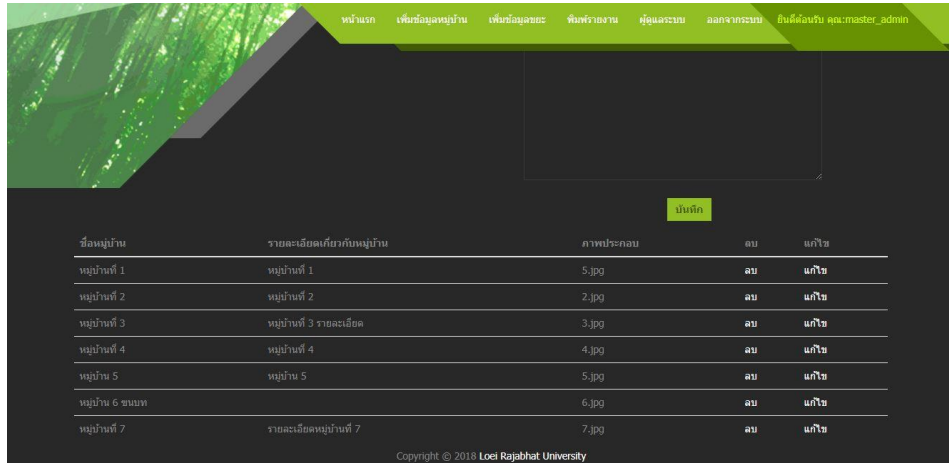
หน้าแรก เพิ่มข้อมูลหมู่บ้าน เพิ่มข้อมูลขยะ พิมพ์รายงาน ผู้ดูแลระบบ ออกจากระบบ ยินดีต้อนรับ คุณ:master_admin

บันทึก

| ชื่อหมู่บ้าน | รายละเอียดเกี่ยวกับหมู่บ้าน | ภาพประกอบ | ลบ | แก้ไข |
|---|---|---|---|---|
| หมู่บ้านที่ 1 | หมู่บ้านที่ 1 | 5.jpg | ลบ | แก้ไข |
| หมู่บ้านที่ 2 | หมู่บ้านที่ 2 | 2.jpg | ลบ | แก้ไข |
| หมู่บ้านที่ 3 | หมู่บ้านที่ 3 รายละเอียด | 3.jpg | ลบ | แก้ไข |
| หมู่บ้านที่ 4 | หมู่บ้านที่ 4 | 4.jpg | ลบ | แก้ไข |
| หมู่บ้าน 5 | หมู่บ้าน 5 | 5.jpg | ลบ | แก้ไข |
| หมู่บ้าน 6 ชนบท | | 6.jpg | ลบ | แก้ไข |
| หมู่บ้านที่ 7 | รายละเอียดหมู่บ้านที่ 7 | 7.jpg | ลบ | แก้ไข |

Copyright © 2018 Loei Rajabhat University